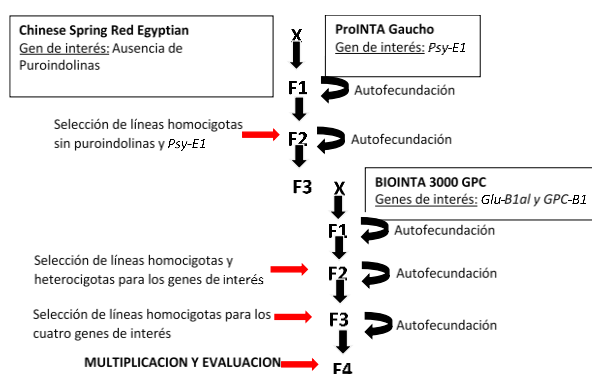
Chinese Spring Red Egyptian
Gen de interés: Ausencia de Puroindolinas

X

ProINTA Gaucho
Gen de interés: Psy-E1

F1
Autofecundación

Selección de líneas homocigotas sin puroindolinas y Psy-E1

F2
Autofecundación

F3

X

BIOINTA 3000 GPC
Genes de interés: Glu-B1al y GPC-B1

F1
Autofecundación

Selección de líneas homocigotas y heterocigotas para los genes de interés

F2
Autofecundación

Selección de líneas homocigotas para los cuatro genes de interés

F3
Autofecundación

MULTIPLICACION Y EVALUACION

F4